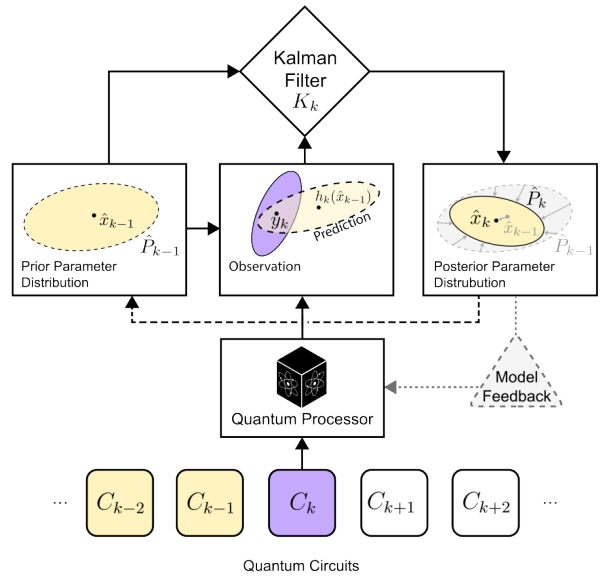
Kalman Filter
$K_k$

$\hat{x}_{k-1}$
$\hat{P}_{k-1}$
Prior Parameter Distribution

$\hat{y}_k$
$h_k(\hat{x}_{k-1})$
Prediction
Observation

$\hat{P}_k$
$\hat{x}_k$
$\hat{x}_{k-1}$
$\hat{P}_{k-1}$
Posterior Parameter Distrubution

Model Feedback

Quantum Processor

... $C_{k-2}$ $C_{k-1}$ $C_k$ $C_{k+1}$ $C_{k+2}$ ...

Quantum Circuits